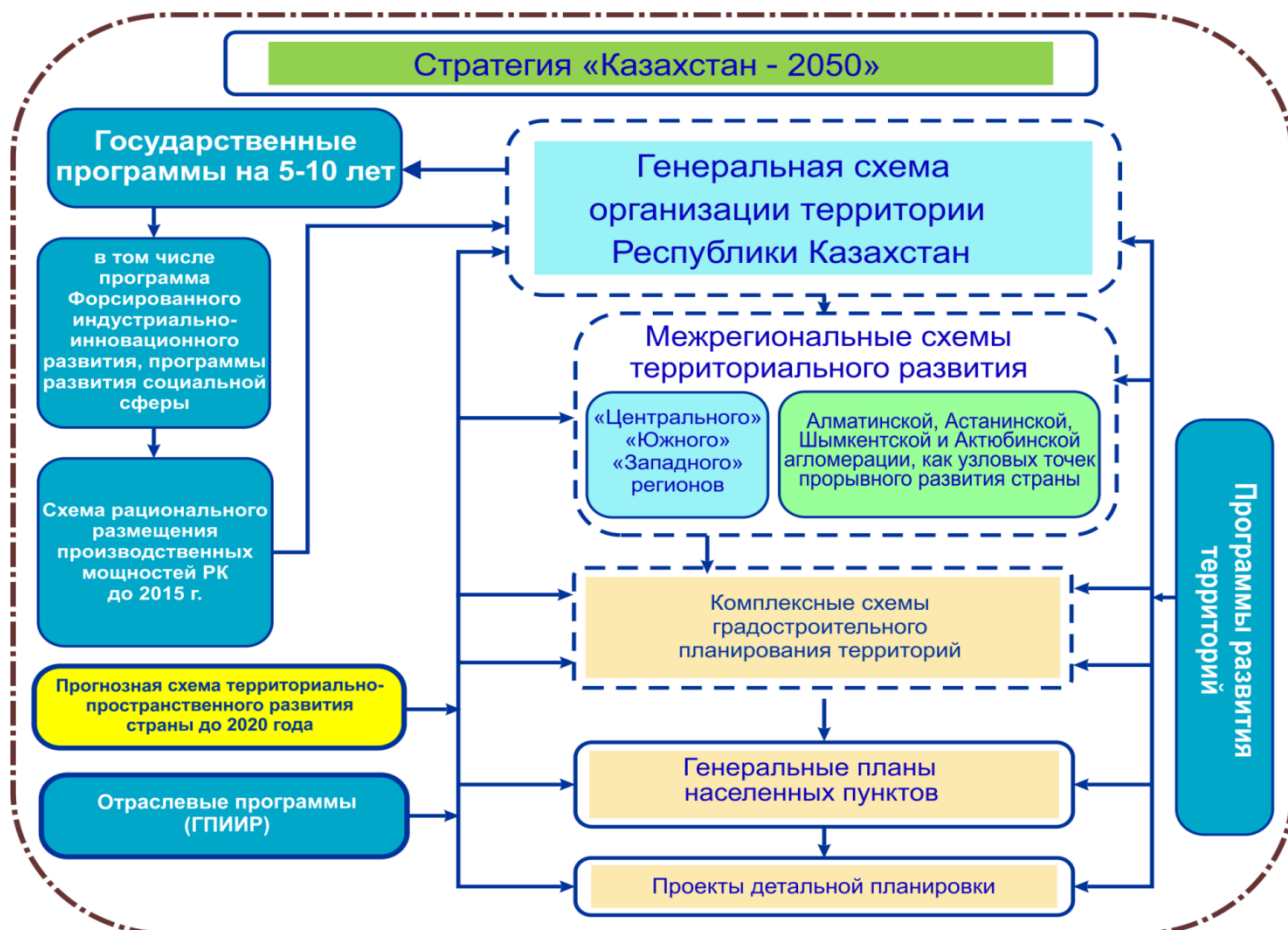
Стратегия «Казахстан - 2050»

Государственные программы на 5-10 лет

в том числе программа Форсированного индустриально-инновационного развития, программы развития социальной сферы

Схема рационального размещения производственных мощностей РК до 2015 г.

Прогнозная схема территориально-пространственного развития страны до 2020 года

Отраслевые программы (ГПИИР)

Генеральная схема организации территории Республики Казахстан

Межрегиональные схемы территориального развития

«Центрального» «Южного» «Западного» регионов

Алматинской, Астанинской, Шымкентской и Актюбинской агломерации, как узловых точек прорывного развития страны

Комплексные схемы градостроительного планирования территорий

Генеральные планы населенных пунктов

Проекты детальной планировки

Программы развития территорий